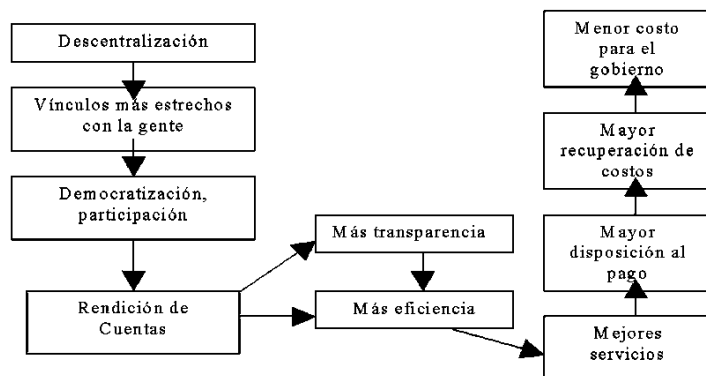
Descentralización

Vínculos más estrechos con la gente

Democratización, participación

Rendición de Cuentas

Más transparencia

Más eficiencia

Mejores servicios

Mayor disposición al pago

Mayor recuperación de costos

Menor costo para el gobierno